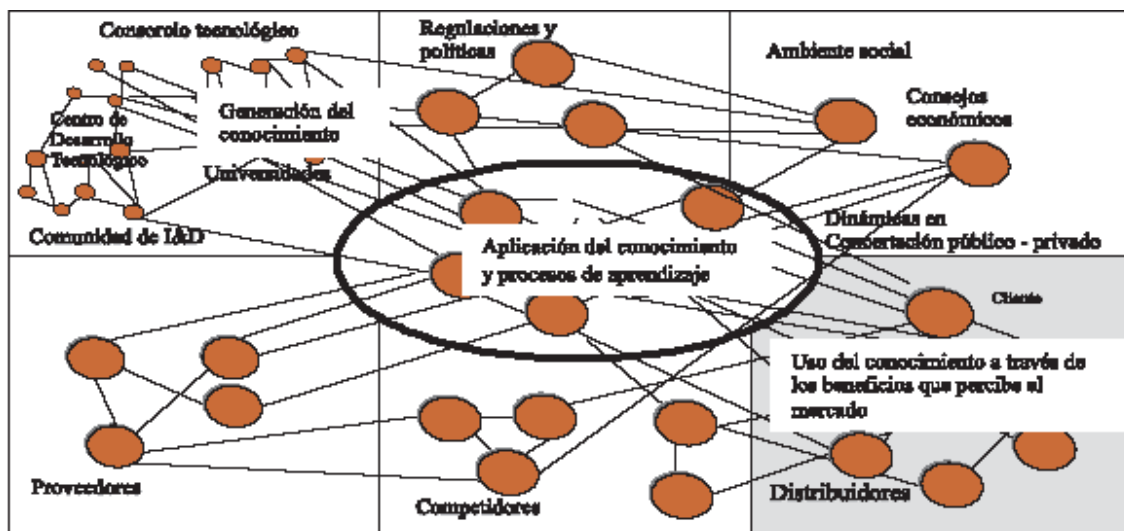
Consorcio tecnológico

Regulaciones y políticas

Ambiente social

Generación del conocimiento

Consejos económicos

Centro de Desarrollo Tecnológico

Universidades

Dinámicas en Concertación público - privado

Comunidad de I&D

Aplicación del conocimiento y procesos de aprendizaje

Cliente

Uso del conocimiento a través de los beneficios que percibe el mercado

Proveedores

Competidores

Distribuidores